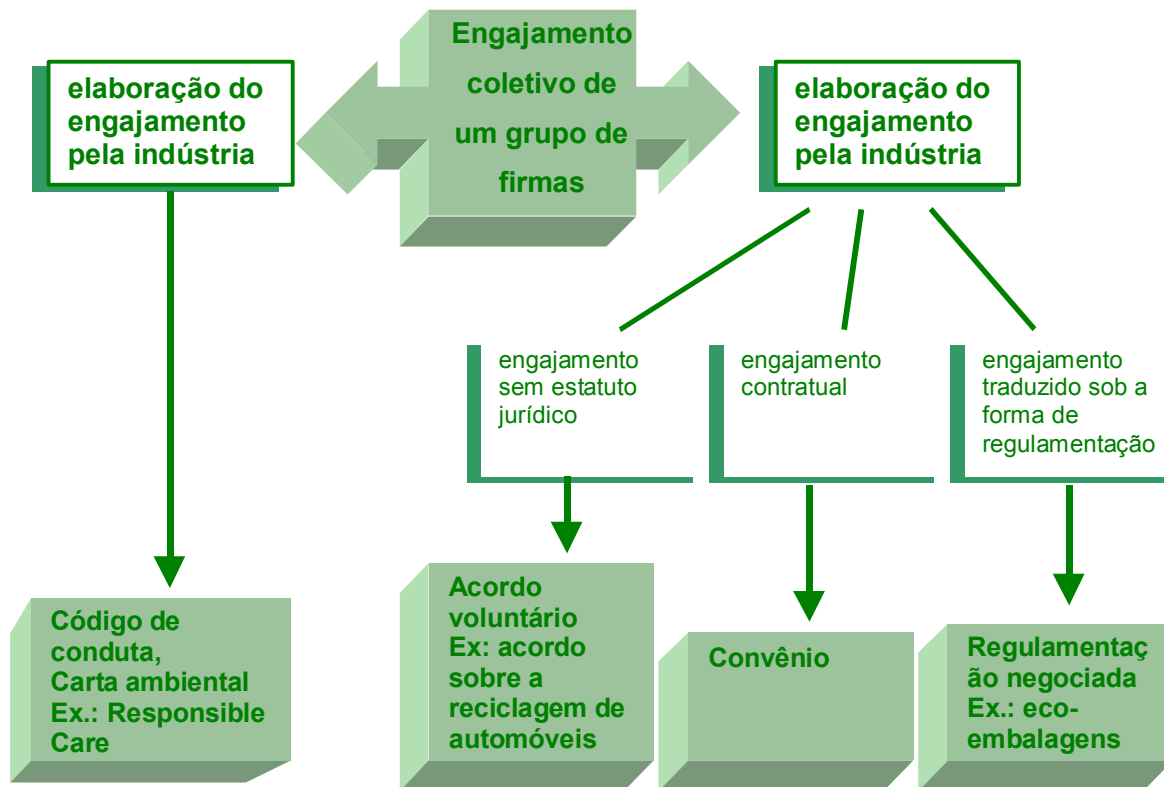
Engajamento coletivo de um grupo de firmas

elaboração do engajamento pela indústria

elaboração do engajamento pela indústria

engajamento sem estatuto jurídico

engajamento contratual

engajamento traduzido sob a forma de regulamentação

Código de conduta, Carta ambiental Ex.: Responsible Care

Acordo voluntário Ex: acordo sobre a reciclagem de automóveis

Convênio

Regulamentação negociada Ex.: eco-embalagens